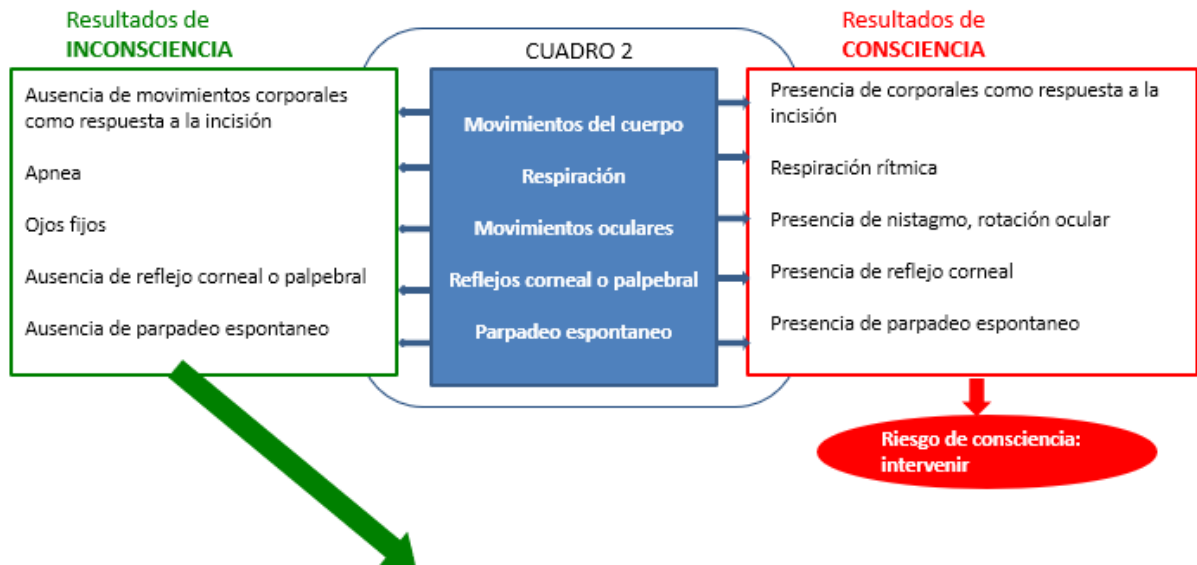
Resultados de
INCONSCIENCIA

Ausencia de movimientos corporales como respuesta a la incisión

Apnea

Ojos fijos

Ausencia de reflejo corneal o palpebral

Ausencia de parpadeo espontaneo

CUADRO 2

Movimientos del cuerpo

Respiración

Movimientos oculares

Reflejos corneal o palpebral

Parpadeo espontaneo

Resultados de
CONSCIENCIA

Presencia de corporales como respuesta a la incisión

Respiración rítmica

Presencia de nistagmo, rotación ocular

Presencia de reflejo corneal

Presencia de parpadeo espontaneo

Riesgo de consciencia: intervenir